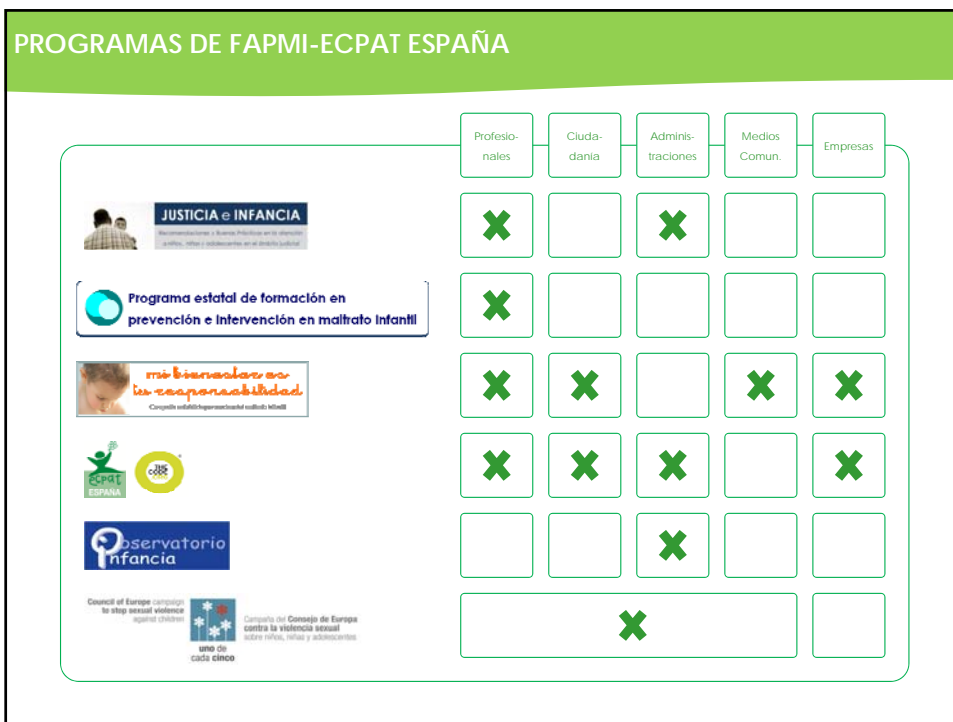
PROGRAMAS DE FAPMI-ECPAT ESPAÑA

| | Profesionales | Ciudadania | Administraciones | Medios Comun. | Empresas |
|---|---|---|---|---|---|
| JUSTICIA e INFANCIA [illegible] | ✖ | | ✖ | | |
| Programa estatal de formación en prevención e intervención en maltrato infantil | ✖ | | | | |
| mi bienestar es tu responsabilidad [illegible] | ✖ | ✖ | | ✖ | ✖ |
| ecpat ESPAÑA THE CODE | ✖ | ✖ | ✖ | | ✖ |
| Observatorio Infancia | | | ✖ | | |
| Council of Europe campaign to stop sexual violence against children uno de cada cinco Campaña del Consejo de Europa contra la violencia sexual sobre niños, niñas y adolescentes | ✖ | | | | |